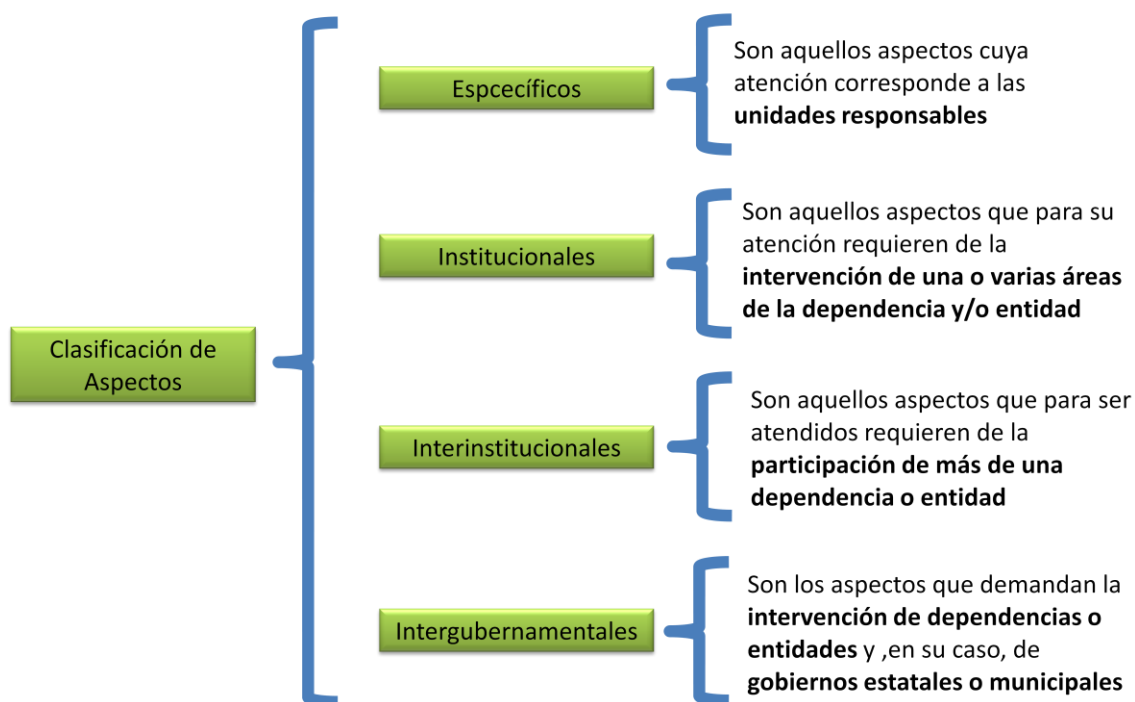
Clasificación de Aspectos

Espcecíficos

Son aquellos aspectos cuya atención corresponde a las **unidades responsables**

Institucionales

Son aquellos aspectos que para su atención requieren de la **intervención de una o varias áreas de la dependencia y/o entidad**

Interinstitucionales

Son aquellos aspectos que para ser atendidos requieren de la **participación de más de una dependencia o entidad**

Intergubernamentales

Son los aspectos que demandan la **intervención de dependencias o entidades** y ,en su caso, de **gobiernos estatales o municipales**